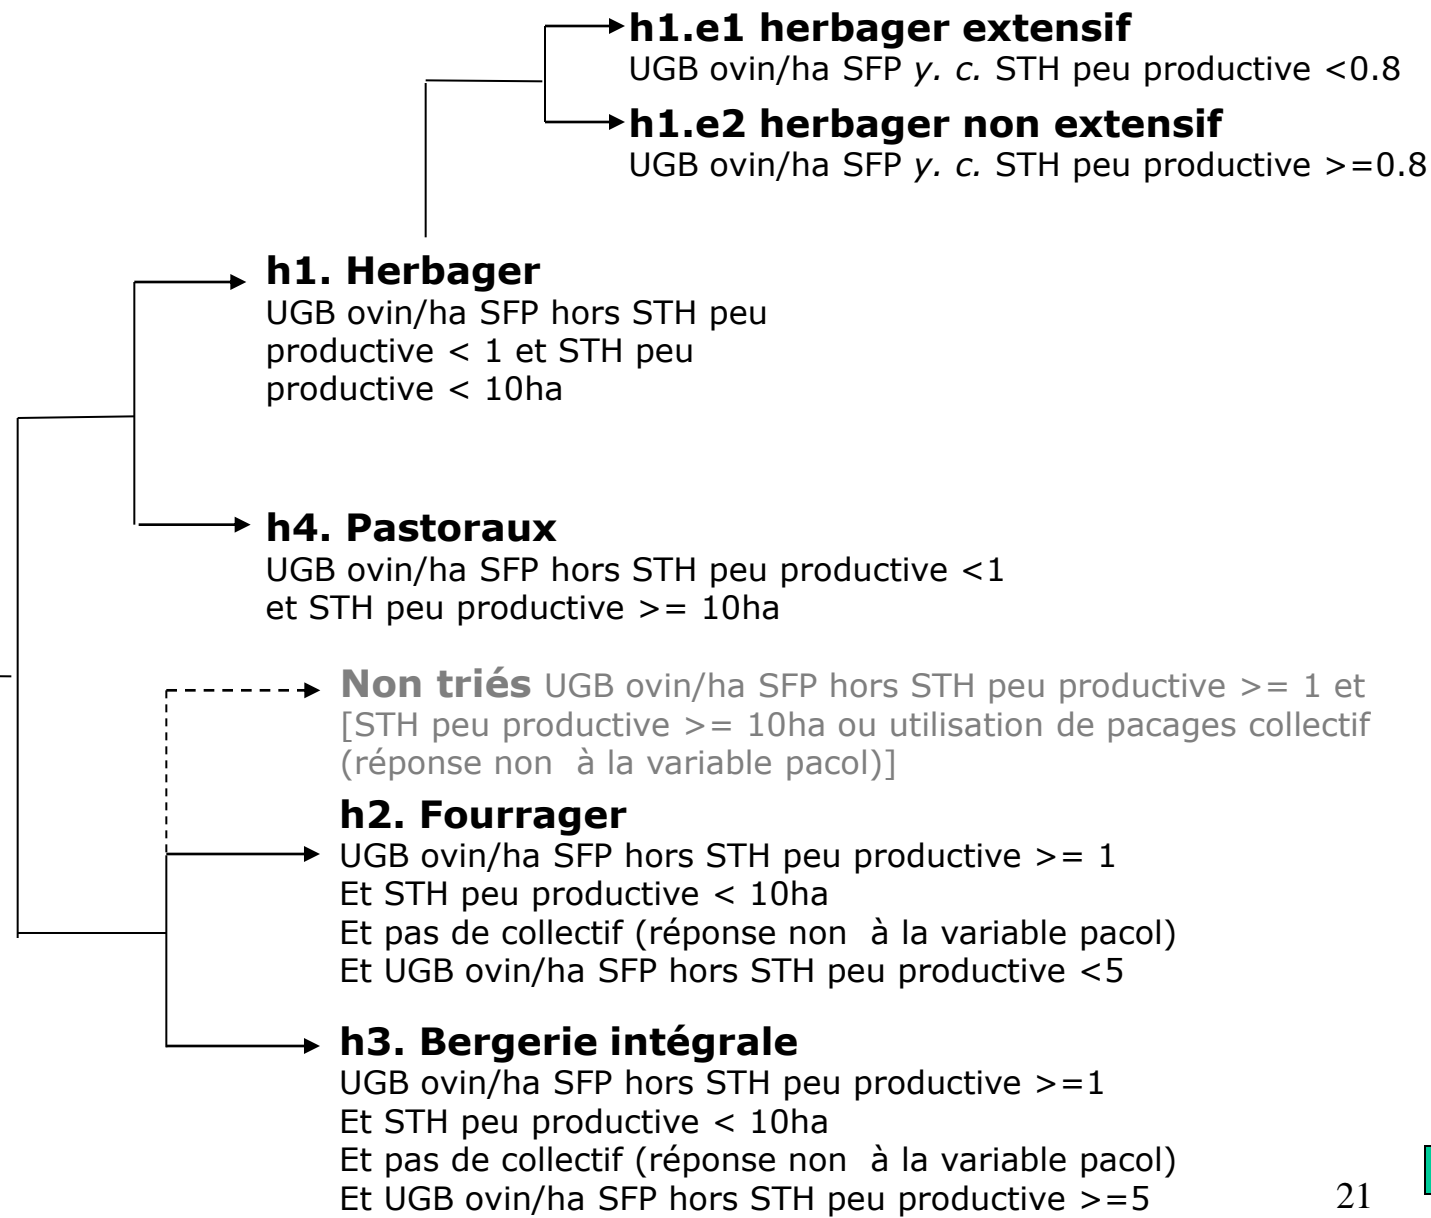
**h1.e1 herbager extensif**
UGB ovin/ha SFP *y. c.* STH peu productive <0.8

**h1.e2 herbager non extensif**
UGB ovin/ha SFP *y. c.* STH peu productive >=0.8

**h1. Herbager**
UGB ovin/ha SFP hors STH peu productive < 1 et STH peu productive < 10ha

**h4. Pastoraux**
UGB ovin/ha SFP hors STH peu productive <1 et STH peu productive >= 10ha

**Non triés** UGB ovin/ha SFP hors STH peu productive >= 1 et [STH peu productive >= 10ha ou utilisation de pacages collectif (réponse non à la variable pacol)]

**h2. Fourrager**
UGB ovin/ha SFP hors STH peu productive >= 1
Et STH peu productive < 10ha
Et pas de collectif (réponse non à la variable pacol)
Et UGB ovin/ha SFP hors STH peu productive <5

**h3. Bergerie intégrale**
UGB ovin/ha SFP hors STH peu productive >=1
Et STH peu productive < 10ha
Et pas de collectif (réponse non à la variable pacol)
Et UGB ovin/ha SFP hors STH peu productive >=5

21